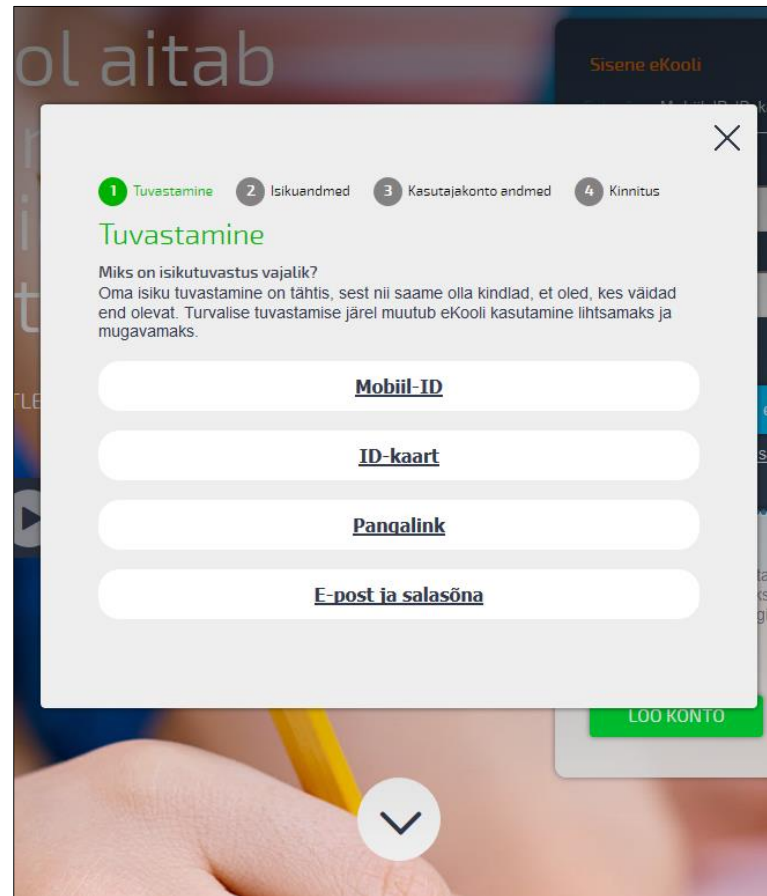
ol aitab

Sisene eKooli

1 Tuvastamine 2 Isikuandmed 3 Kasutajakonto andmed 4 Kinnitus

Tuvastamine

Miks on isikutuvastus vajalik?
Oma isiku tuvastamine on tähtis, sest nii saame olla kindlad, et oled, kes väidad end olevat. Turvalise tuvastamise järel muutub eKooli kasutamine lihtsamaks ja mugavamaks.

Mobiil-ID

ID-kaart

Pangalink

E-post ja salasõna

LOO KONTO